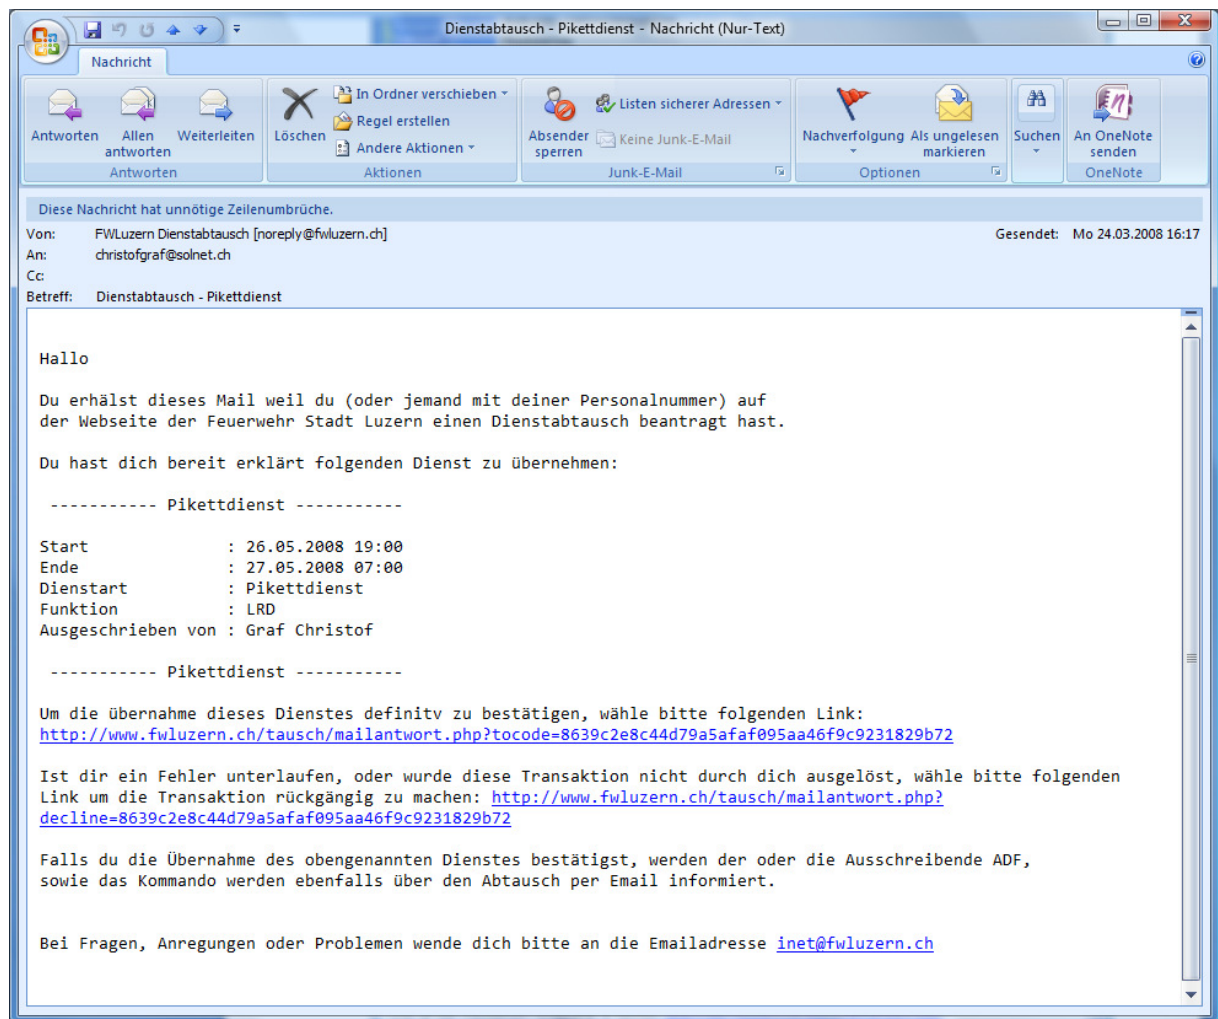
Dienstabtausch - Pikettdienst - Nachricht (Nur-Text)

Nachricht

Antworten
Allen antworten
Weiterleiten
Antworten

Löschen
In Ordner verschieben
Regel erstellen
Andere Aktionen
Aktionen

Absender sperren
Listen sicherer Adressen
Keine Junk-E-Mail
Junk-E-Mail

Nachverfolgung
Als ungelesen markieren
Optionen

Suchen

An OneNote senden
OneNote

Diese Nachricht hat unnötige Zeilenumbrüche.

Von: FWLuzern Dienstabtausch [noreply@fwluzern.ch]
Gesendet: Mo 24.03.2008 16:17
An: christofgraf@solnet.ch
Cc:
Betreff: Dienstabtausch - Pikettdienst

Hallo

Du erhälst dieses Mail weil du (oder jemand mit deiner Personalnummer) auf der Webseite der Feuerwehr Stadt Luzern einen Dienstabtausch beantragt hast.

Du hast dich bereit erklärt folgenden Dienst zu übernehmen:

----------- Pikettdienst -----------

Start : 26.05.2008 19:00
Ende : 27.05.2008 07:00
Dienstart : Pikettdienst
Funktion : LRD
Ausgeschrieben von : Graf Christof

----------- Pikettdienst -----------

Um die übernahme dieses Dienstes definitv zu bestätigen, wähle bitte folgenden Link:
http://www.fwluzern.ch/tausch/mailantwort.php?tocode=8639c2e8c44d79a5afaf095aa46f9c9231829b72

Ist dir ein Fehler unterlaufen, oder wurde diese Transaktion nicht durch dich ausgelöst, wähle bitte folgenden Link um die Transaktion rückgängig zu machen: http://www.fwluzern.ch/tausch/mailantwort.php?decline=8639c2e8c44d79a5afaf095aa46f9c9231829b72

Falls du die Übernahme des obengenannten Dienstes bestätigst, werden der oder die Ausschreibende ADF, sowie das Kommando werden ebenfalls über den Abtausch per Email informiert.

Bei Fragen, Anregungen oder Problemen wende dich bitte an die Emailadresse inet@fwluzern.ch